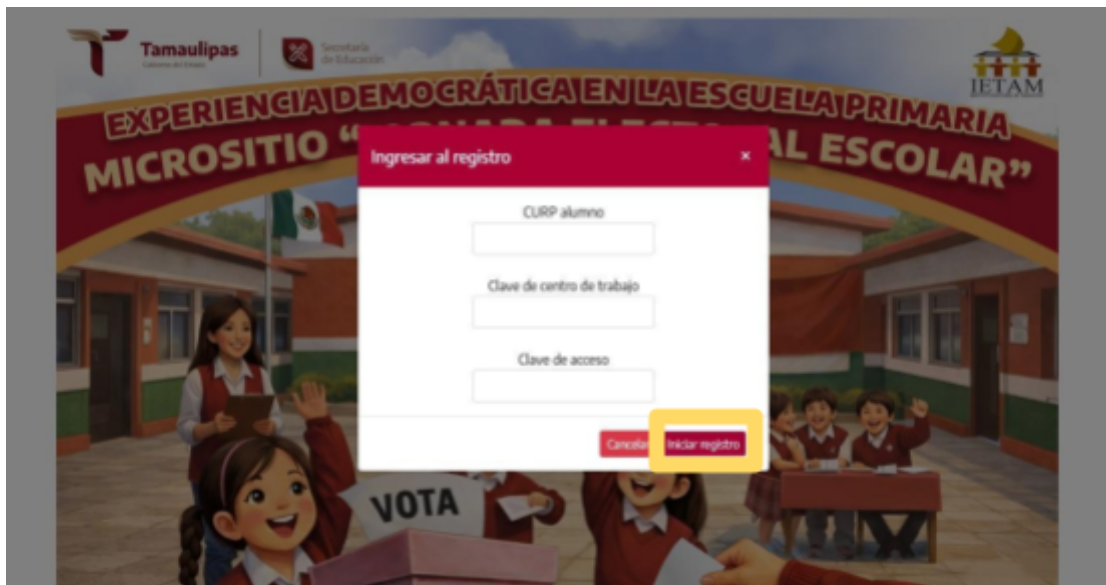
Tamaulipas
Gobierno del Estado

Secretaría de Educación

IETAM

EXPERIENCIA DEMOCRÁTICA EN LA ESCUELA PRIMARIA
MICROSITIO "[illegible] AL ESCOLAR"

Ingresar al registro ×

CURP alumno

Clave de centro de trabajo

Clave de acceso

Cancelar Iniciar registro

VOTA